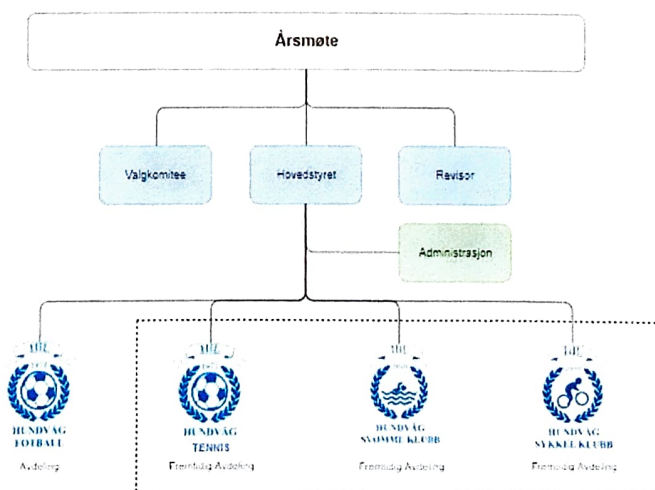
Årsmøte

Valgkomitee

Hovedstyret

Revisor

Administrasjon

HUNDVÅG FOTBALL

Avdeling

HUNDVÅG TENNIS

Fremtidig Avdeling

HUNDVÅG SVØMME KLUBB

Fremtidig Avdeling

HUNDVÅG SYKKEL KLUBB

Fremtidig Avdeling